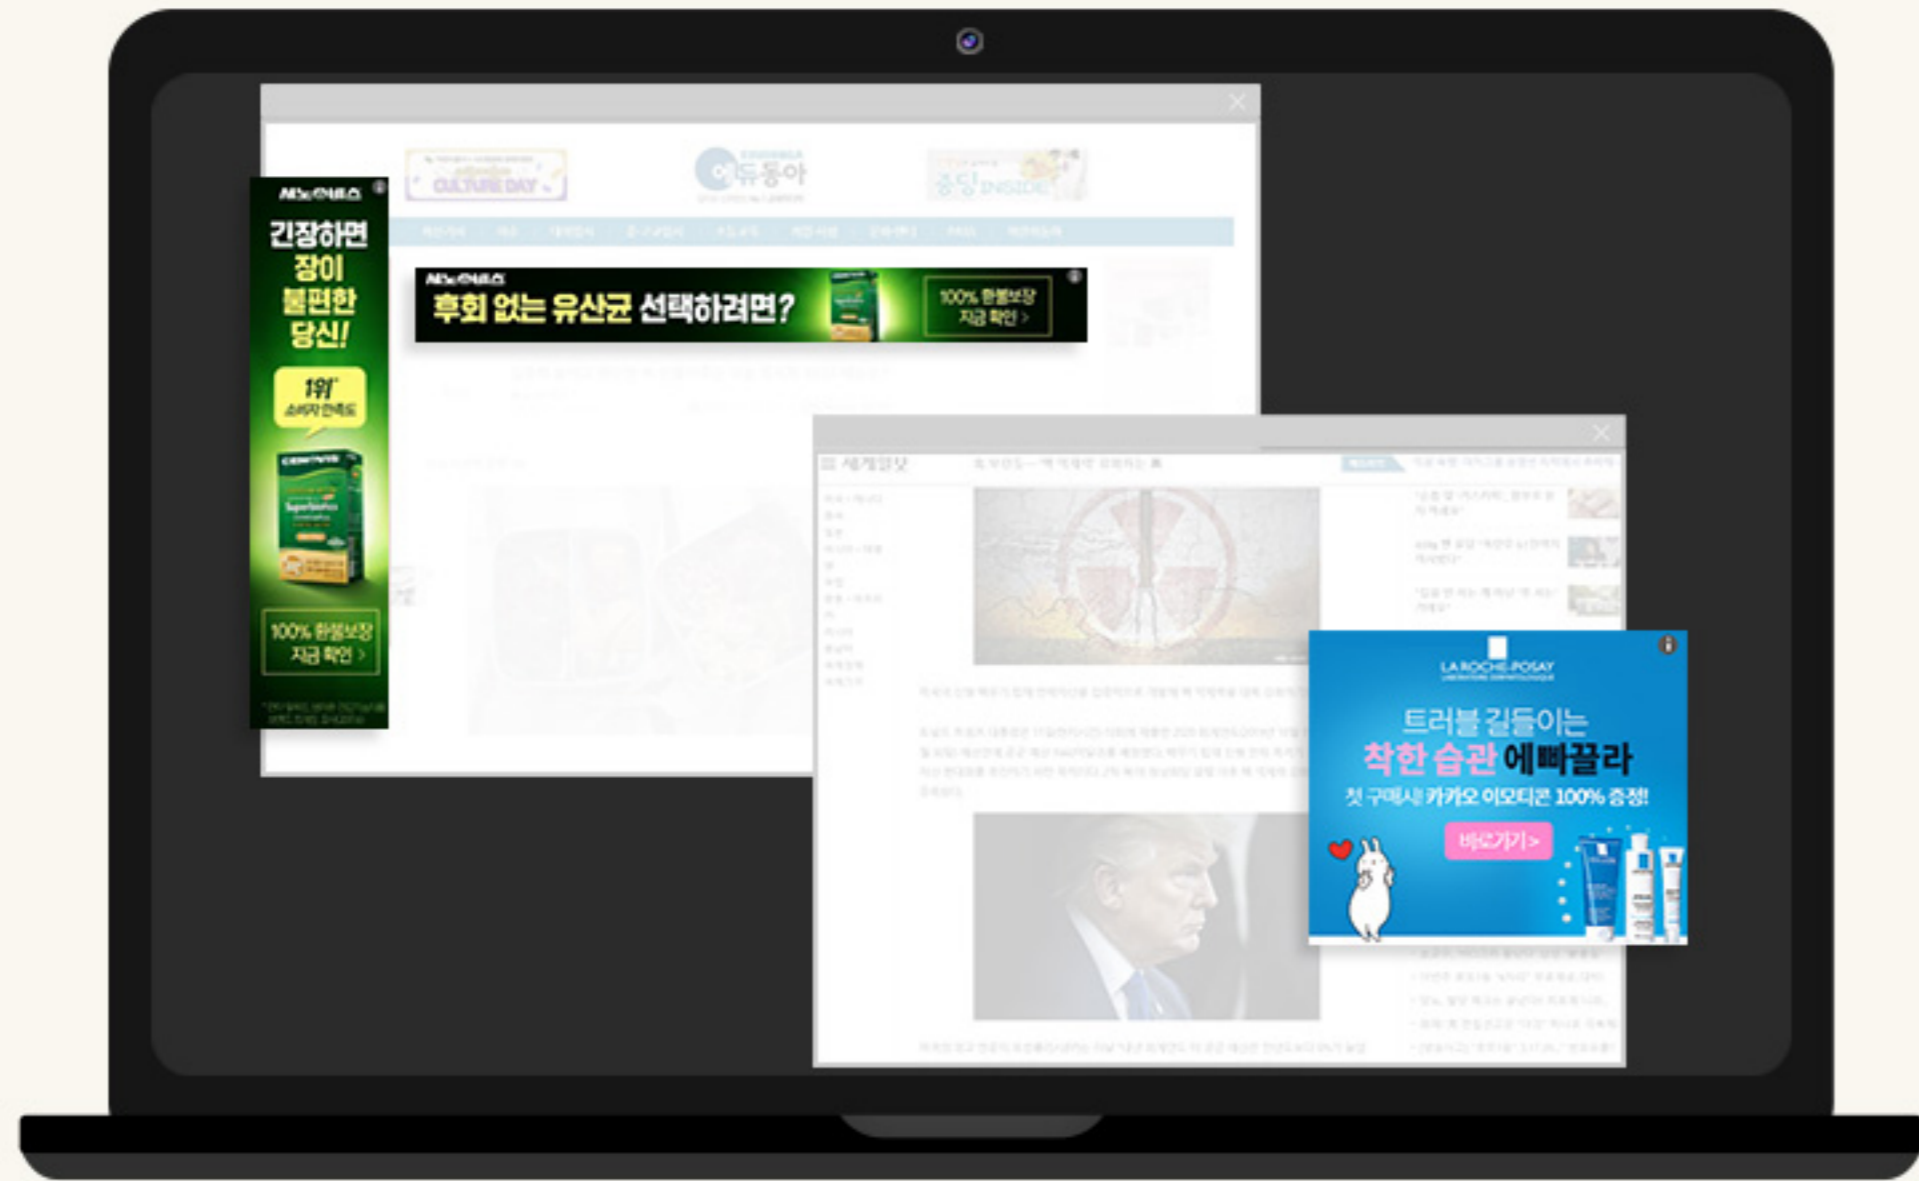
CULTURE DAY

에듀동아

중딩 INSIDE

세노비스

긴장하면 장이 불편한 당신!

1위 소비자만족도

100% 환불보장 지금 확인 >

세노비스

후회 없는 유산균 선택하려면?

100% 환불보장 지금 확인 >

세계일보

LA ROCHE-POSAY

트러블 길들이는 착한 습관 에빠끌라

첫 구매시! 카카오 이모티콘 100% 증정!

바로가기 >